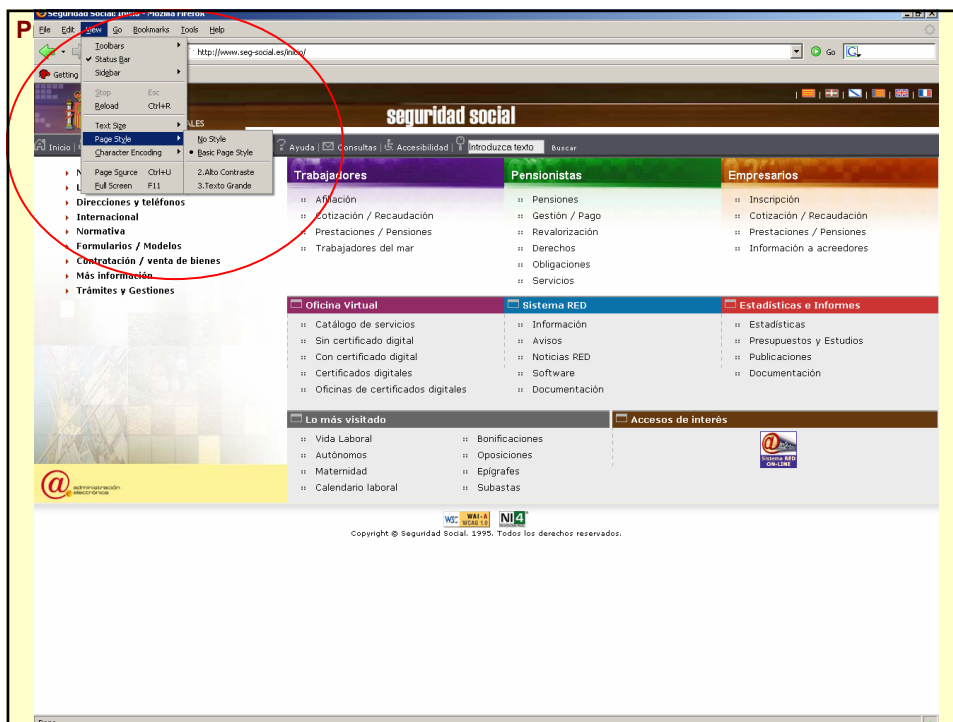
P
Seguridad Social: Inicio - Mozilla Firefox
File Edit View Go Bookmarks Tools Help
Toolbars
Status Bar
Sidebar
Stop Esc
Reload Ctrl+R
Text Size
Page Style
Character Encoding
Page Source Ctrl+U
Full Screen F11
No Style
Basic Page Style
2.Alto Contraste
3.Texto Grande
http://www.seg-social.es/inicio/
Go
Getting
seguridad social
ALES
Inicio
Ayuda | Consultas | Accesibilidad | Introduzca texto Buscar
N
L
Direcciones y teléfonos
Internacional
Normativa
Formularios / Modelos
Contratación / venta de bienes
Más información
Trámites y Gestiones
Trabajadores
Afiliación
Cotización / Recaudación
Prestaciones / Pensiones
Trabajadores del mar
Pensionistas
Pensiones
Gestión / Pago
Revalorización
Derechos
Obligaciones
Servicios
Empresarios
Inscripción
Cotización / Recaudación
Prestaciones / Pensiones
Información a acreedores
Oficina Virtual
Catálogo de servicios
Sin certificado digital
Con certificado digital
Certificados digitales
Oficinas de certificados digitales
Sistema RED
Información
Avisos
Noticias RED
Software
Documentación
Estadísticas e Informes
Estadísticas
Presupuestos y Estudios
Publicaciones
Documentación
Lo más visitado
Vida Laboral
Autónomos
Maternidad
Calendario laboral
Bonificaciones
Oposiciones
Epígrafes
Subastas
Accesos de interés
Sistema RED ON-LINE
administración electrónica
W3C WAI-A WCAG 1.0
NI4
Copyright © Seguridad Social. 1995. Todos los derechos reservados.
Done